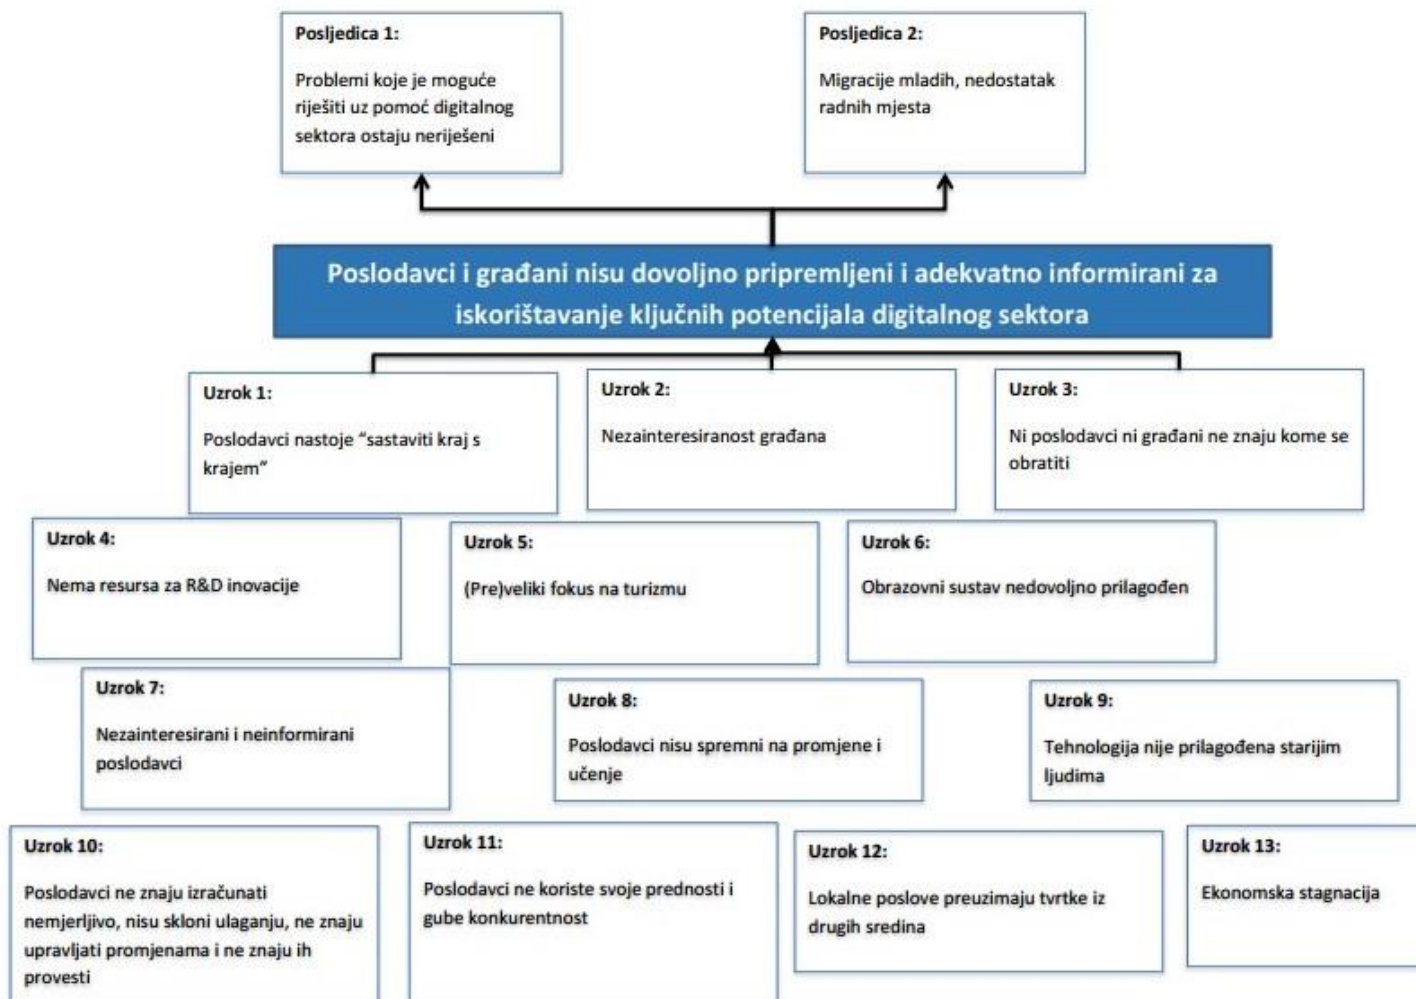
Posljedica 1:

Problemi koje je moguće riješiti uz pomoć digitalnog sektora ostaju neriješeni

Posljedica 2:

Migracije mladih, nedostatak radnih mjesta

Poslodavci i građani nisu dovoljno pripremljeni i adekvatno informirani za iskorištavanje ključnih potencijala digitalnog sektora

Uzrok 1:

Poslodavci nastoje "sastaviti kraj s krajem"

Uzrok 2:

Nezainteresiranost građana

Uzrok 3:

Ni poslodavci ni građani ne znaju kome se obratiti

Uzrok 4:

Nema resursa za R&D inovacije

Uzrok 5:

(Pre)veliki fokus na turizmu

Uzrok 6:

Obrazovni sustav nedovoljno prilagođen

Uzrok 7:

Nezainteresirani i neinformirani poslodavci

Uzrok 8:

Poslodavci nisu spremni na promjene i učenje

Uzrok 9:

Tehnologija nije prilagođena starijim ljudima

Uzrok 10:

Poslodavci ne znaju izračunati nemjerljivo, nisu skloni ulaganju, ne znaju upravljati promjenama i ne znaju ih provesti

Uzrok 11:

Poslodavci ne koriste svoje prednosti i gube konkurentnost

Uzrok 12:

Lokalne poslove preuzimaju tvrtke iz drugih sredina

Uzrok 13:

Ekonomska stagnacija